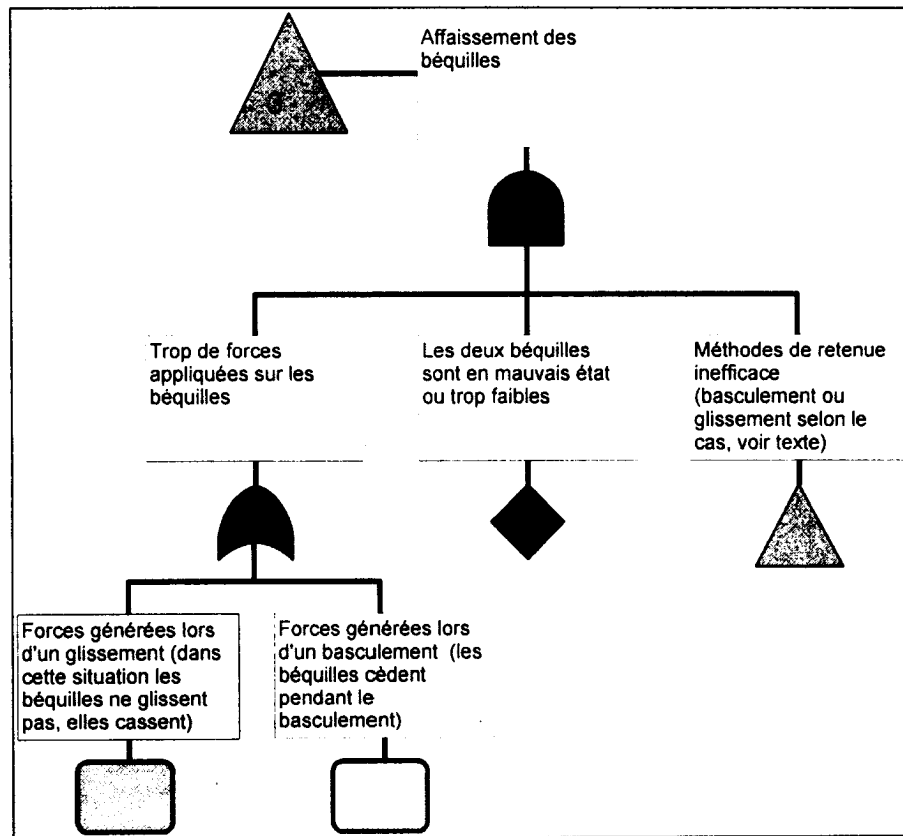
Affaissement des béquilles

3.2

Trop de forces appliquées sur les béquilles

Les deux béquilles sont en mauvais état ou trop faibles

Méthodes de retenue inefficace (basculement ou glissement selon le cas, voir texte)

Forces générées lors d'un glissement (dans cette situation les béquilles ne glissent pas, elles cassent)

Forces générées lors d'un basculement (les béquilles cèdent pendant le basculement)